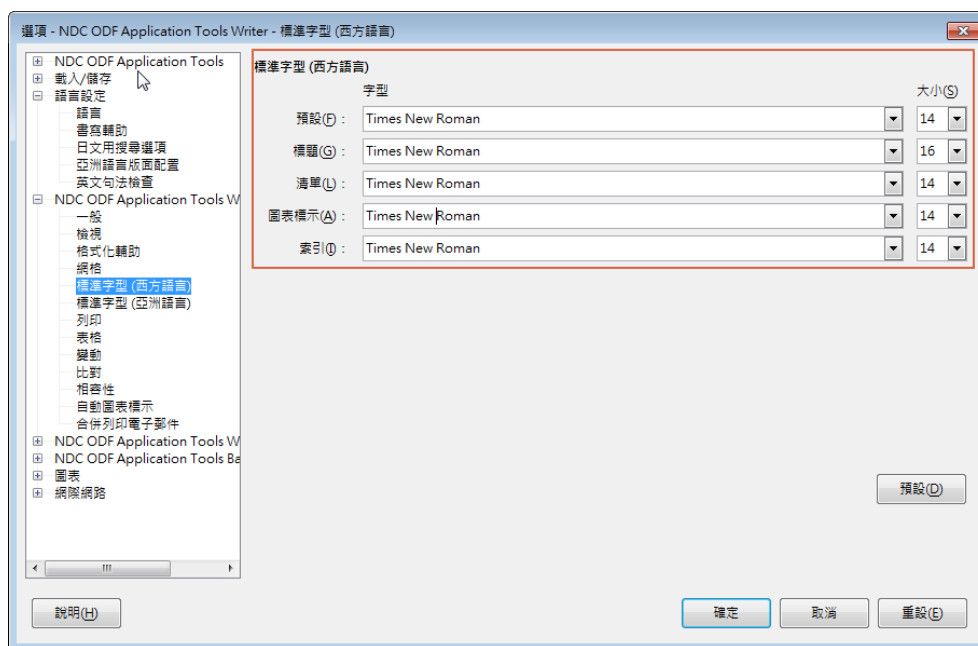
選項 - NDC ODF Application Tools Writer - 標準字型 (西方語言)

NDC ODF Application Tools
載入/儲存
語言設定
語言
書寫輔助
日文用搜尋選項
亞洲語言版面配置
英文句法檢查
NDC ODF Application Tools W
一般
檢視
格式化輔助
網格
標準字型 (西方語言)
標準字型 (亞洲語言)
列印
表格
變動
比對
相容性
自動圖表標示
合併列印電子郵件
NDC ODF Application Tools W
NDC ODF Application Tools Ba
圖表
網際網路

標準字型 (西方語言)

| | 字型 | 大小(S) |
|---|---|---|
| 預設(F)： | Times New Roman | 14 |
| 標題(G)： | Times New Roman | 16 |
| 清單(L)： | Times New Roman | 14 |
| 圖表標示(A)： | Times New Roman | 14 |
| 索引(I)： | Times New Roman | 14 |

預設(D)

說明(H)
確定
取消
重設(E)